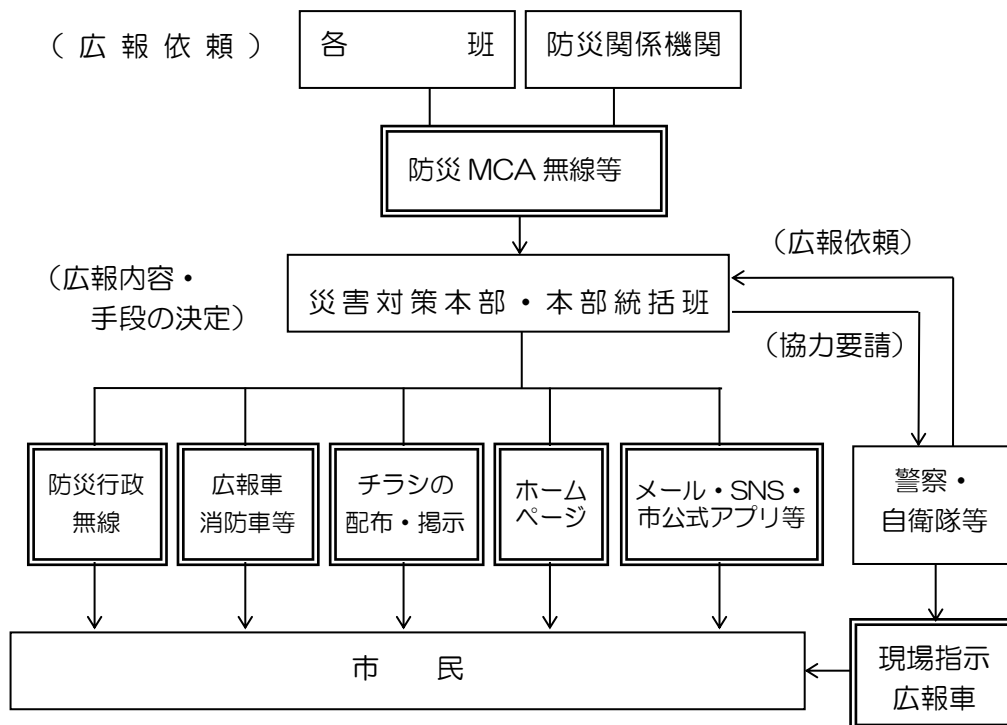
（広報依頼）

各　班

防災関係機関

防災 MCA 無線等

（広報依頼）

（広報内容・手段の決定）

災害対策本部・本部統括班

（協力要請）

防災行政無線

広報車消防車等

チラシの配布・掲示

ホームページ

メール・SNS・市公式アプリ等

警察・自衛隊等

市　民

現場指示広報車